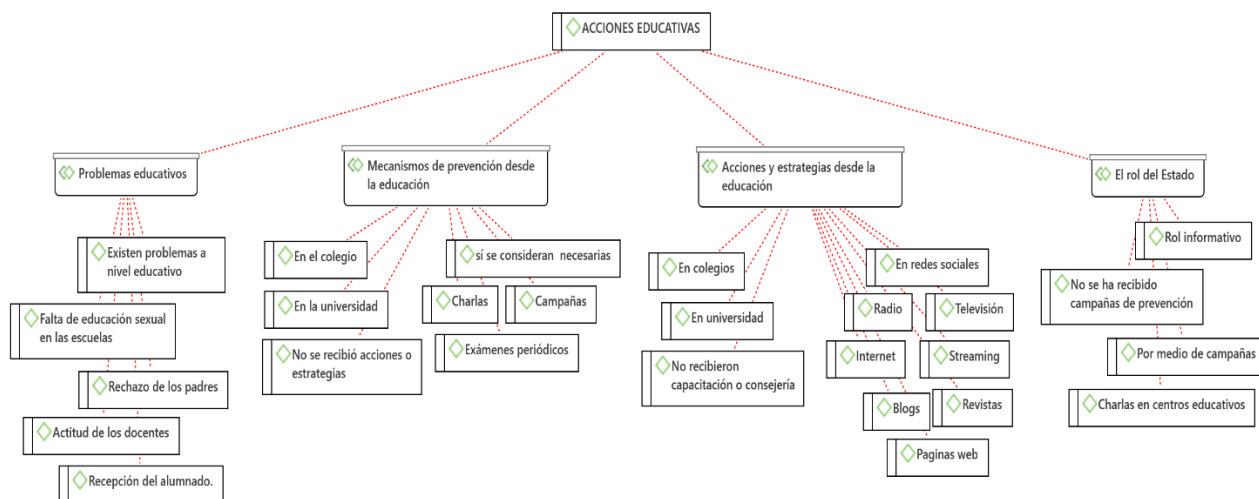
ACCIONES EDUCATIVAS

Problemas educativos

Existen problemas a nivel educativo

Falta de educación sexual en las escuelas

Rechazo de los padres

Actitud de los docentes

Recepción del alumnado.

Mecanismos de prevención desde la educación

En el colegio

En la universidad

No se recibió acciones o estrategias

sí se consideran necesarias

Charlas

Campañas

Exámenes periódicos

Acciones y estrategias desde la educación

En colegios

En universidad

No recibieron capacitación o consejería

En redes sociales

Radio

Televisión

Internet

Streaming

Blogs

Revistas

Paginas web

El rol del Estado

Rol informativo

No se ha recibido campañas de prevención

Por medio de campañas

Charlas en centros educativos